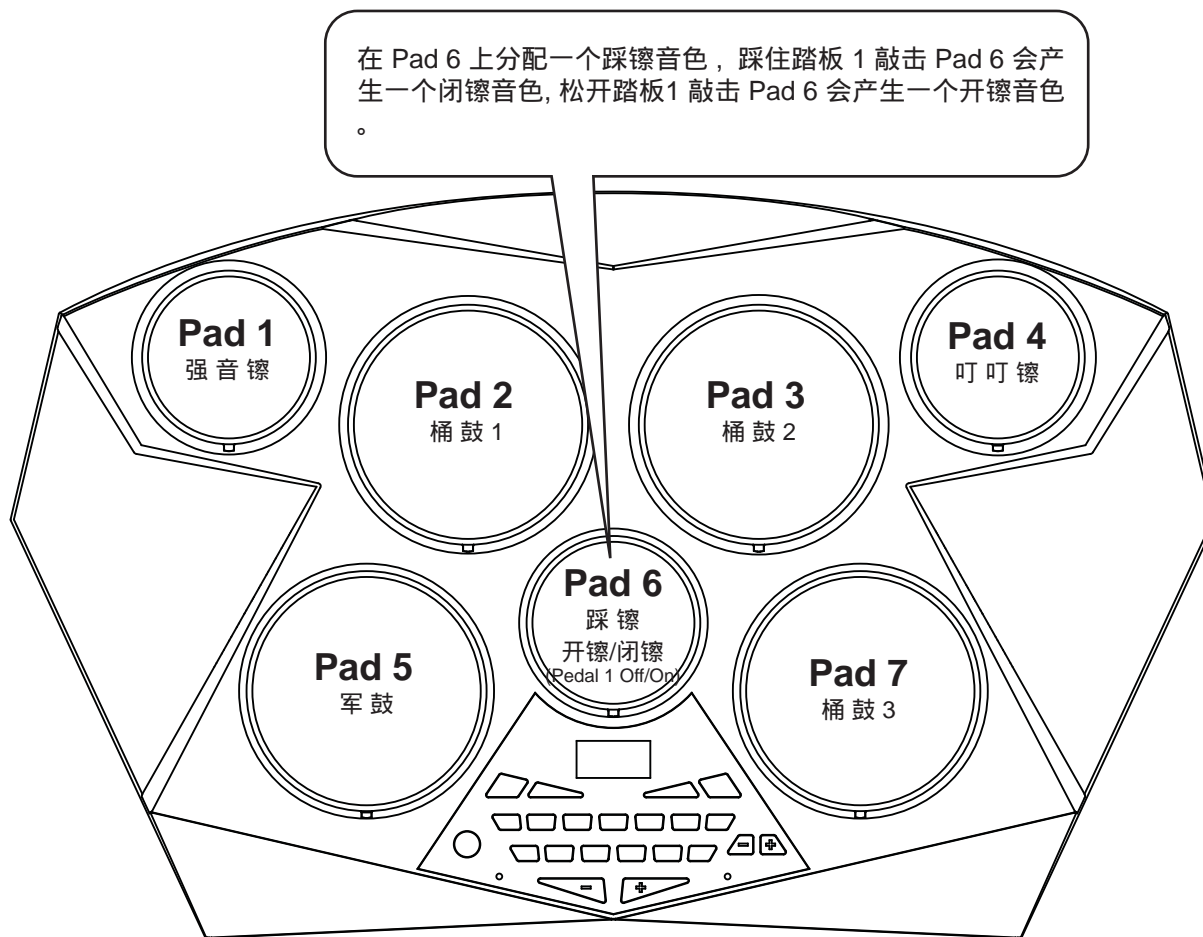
在 Pad 6 上分配一个踩镲音色，踩住踏板 1 敲击 Pad 6 会产生一个闭镲音色, 松开踏板1 敲击 Pad 6 会产生一个开镲音色。

Pad 1
强 音 镲

Pad 2
桶 鼓 1

Pad 3
桶 鼓 2

Pad 4
叮 叮 镲

Pad 6
踩 镲
开镲/闭镲
(Pedal 1 Off/On)

Pad 5
军 鼓

Pad 7
桶 鼓 3